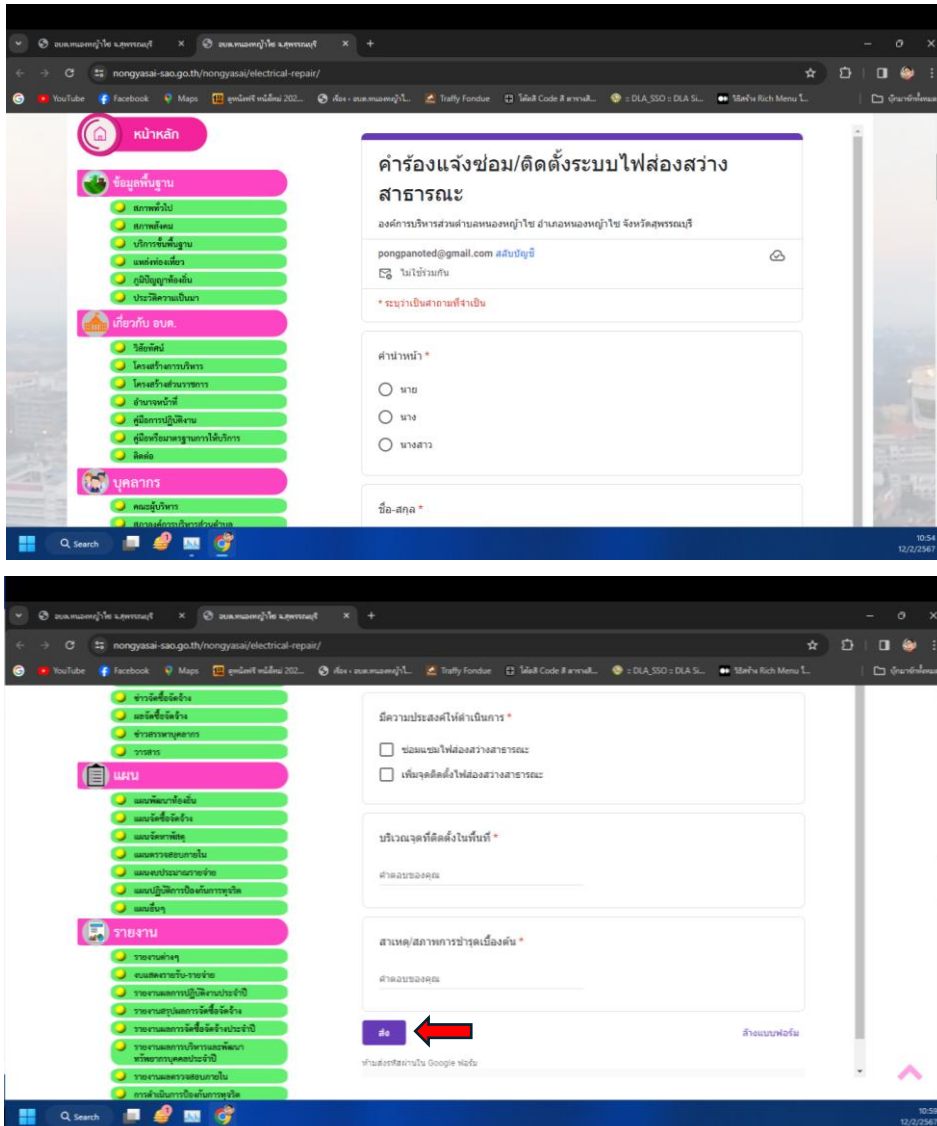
อบต.หนองหญ้าไซ จ.สุพรรณบุรี × อบต.หนองหญ้าไซ จ.สุพรรณบุรี × +

nongyasai-sao.go.th/nongyasai/electrical-repair/

YouTube Facebook Maps ลูกนัดฟรี หนังใหม่ 202... เรื่อง › อบต.หนองหญ้าไ... Traffy Fondue โค้ดลี Code สาขาลี... DLA_SSO :: DLA Si... วิธีสร้าง Rich Menu ไ... บุ๊กมาร์กทั้งหมด

หน้าหลัก

ข้อมูลพื้นฐาน
สภาพทั่วไป
สภาพสังคม
บริการขั้นพื้นฐาน
แหล่งท่องเที่ยว
ภูมิปัญญาท้องถิ่น
ประวัติความเป็นมา

เกี่ยวกับ อบต.
วิสัยทัศน์
โครงสร้างการบริหาร
โครงสร้างส่วนราชการ
อำนาจหน้าที่
คู่มือการปฏิบัติงาน
คู่มือหรือมาตรฐานการให้บริการ
ติดต่อ

บุคลากร
คณะผู้บริหาร
สภาองค์การบริหารส่วนตำบล

คำร้องแจ้งซ่อม/ติดตั้งระบบไฟส่องสว่างสาธารณะ

องค์การบริหารส่วนตำบลหนองหญ้าไซ อำเภอหนองหญ้าไซ จังหวัดสุพรรณบุรี

pongpanoted@gmail.com สลับบัญชี

ไม่ได้แชร์

* ระบุว่าเป็นคำถามที่จำเป็น

คำนำหน้า *
นาย
นาง
นางสาว

ชื่อ-สกุล *

Search

10:54
12/2/2567

อบต.หนองหญ้าไซ จ.สุพรรณบุรี × อบต.หนองหญ้าไซ จ.สุพรรณบุรี × +

nongyasai-sao.go.th/nongyasai/electrical-repair/

YouTube Facebook Maps ลูกนัดฟรี หนังใหม่ 202... เรื่อง › อบต.หนองหญ้าไ... Traffy Fondue โค้ดลี Code สาขาลี... DLA_SSO :: DLA Si... วิธีสร้าง Rich Menu ไ... บุ๊กมาร์กทั้งหมด

ข่าวจัดซื้อจัดจ้าง
ผลจัดซื้อจัดจ้าง
ข่าวสรรหาบุคลากร
วารสาร

แผน
แผนพัฒนาท้องถิ่น
แผนจัดซื้อจัดจ้าง
แผนจัดหาพัสดุ
แผนตรวจสอบภายใน
แผนงบประมาณรายจ่าย
แผนปฏิบัติการป้องกันการทุจริต
แผนอื่นๆ

รายงาน
รายงานต่างๆ
งบแสดงรายรับ-รายจ่าย
รายงานผลการปฏิบัติงานประจำปี
รายงานสรุปผลการจัดซื้อจัดจ้าง
รายงานผลการจัดซื้อจัดจ้างประจำปี
รายงานผลการบริหารและพัฒนาทรัพยากรบุคคลประจำปี
รายงานผลตรวจสอบภายใน
การดำเนินการป้องกันการทุจริต

มีความประสงค์ให้ดำเนินการ *
ซ่อมแซมไฟส่องสว่างสาธารณะ
เพิ่มจุดติดตั้งไฟส่องสว่างสาธารณะ

บริเวณจุดที่ติดตั้งในพื้นที่ *
คำตอบของคุณ

สาเหตุ/สภาพการชำรุดเบื้องต้น *
คำตอบของคุณ

ส่ง

ล้างแบบฟอร์ม

ห้ามส่งรหัสผ่านใน Google ฟอร์ม

Search

10:59
12/2/2567